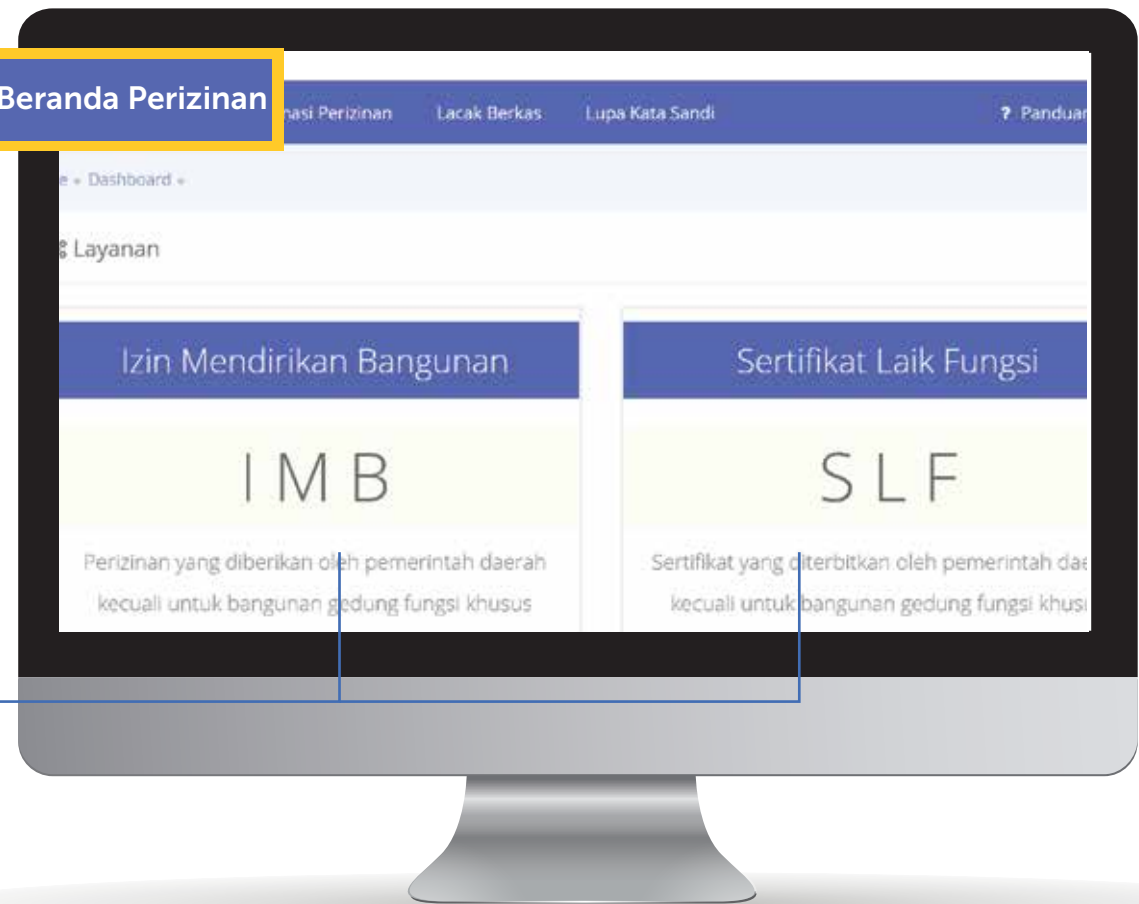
Beranda Perizinan

nasi Perizinan Lacak Berkas Lupa Kata Sandi ? Panduar

e - Dashboard -

Layanan

Izin Mendirikan Bangunan

IMB

Perizinan yang diberikan oleh pemerintah daerah kecuali untuk bangunan gedung fungsi khusus

Sertifikat Laik Fungsi

SLF

Sertifikat yang diterbitkan oleh pemerintah dae kecuali untuk bangunan gedung fungsi khus